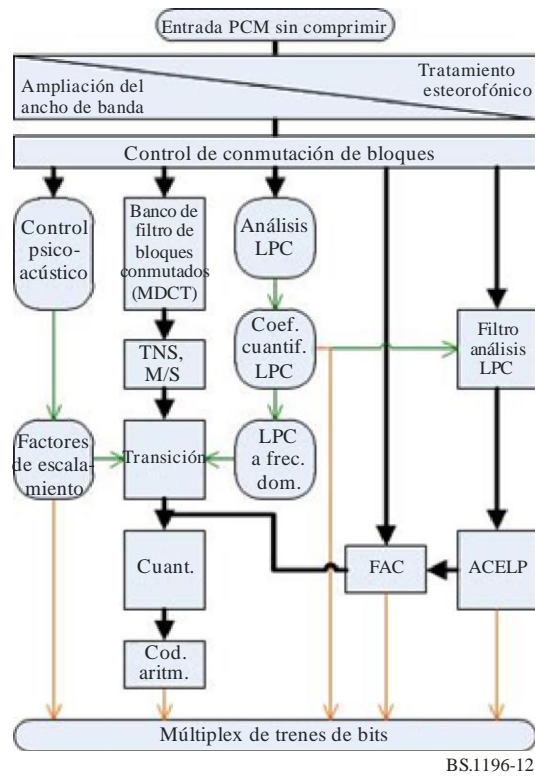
Entrada PCM sin comprimir

Ampliación del ancho de banda

Tratamiento esteorofónico

Control de conmutación de bloques

Control psicoacústico

Banco de filtro de bloques conmutados (MDCT)

Análisis LPC

Coef. cuantif. LPC

Filtro análisis LPC

TNS, M/S

Factores de escalamiento

Transición

LPC a frec. dom.

Cuant.

FAC

ACELP

Cod. aritm.

Múltiplex de trenes de bits

BS.1196-12